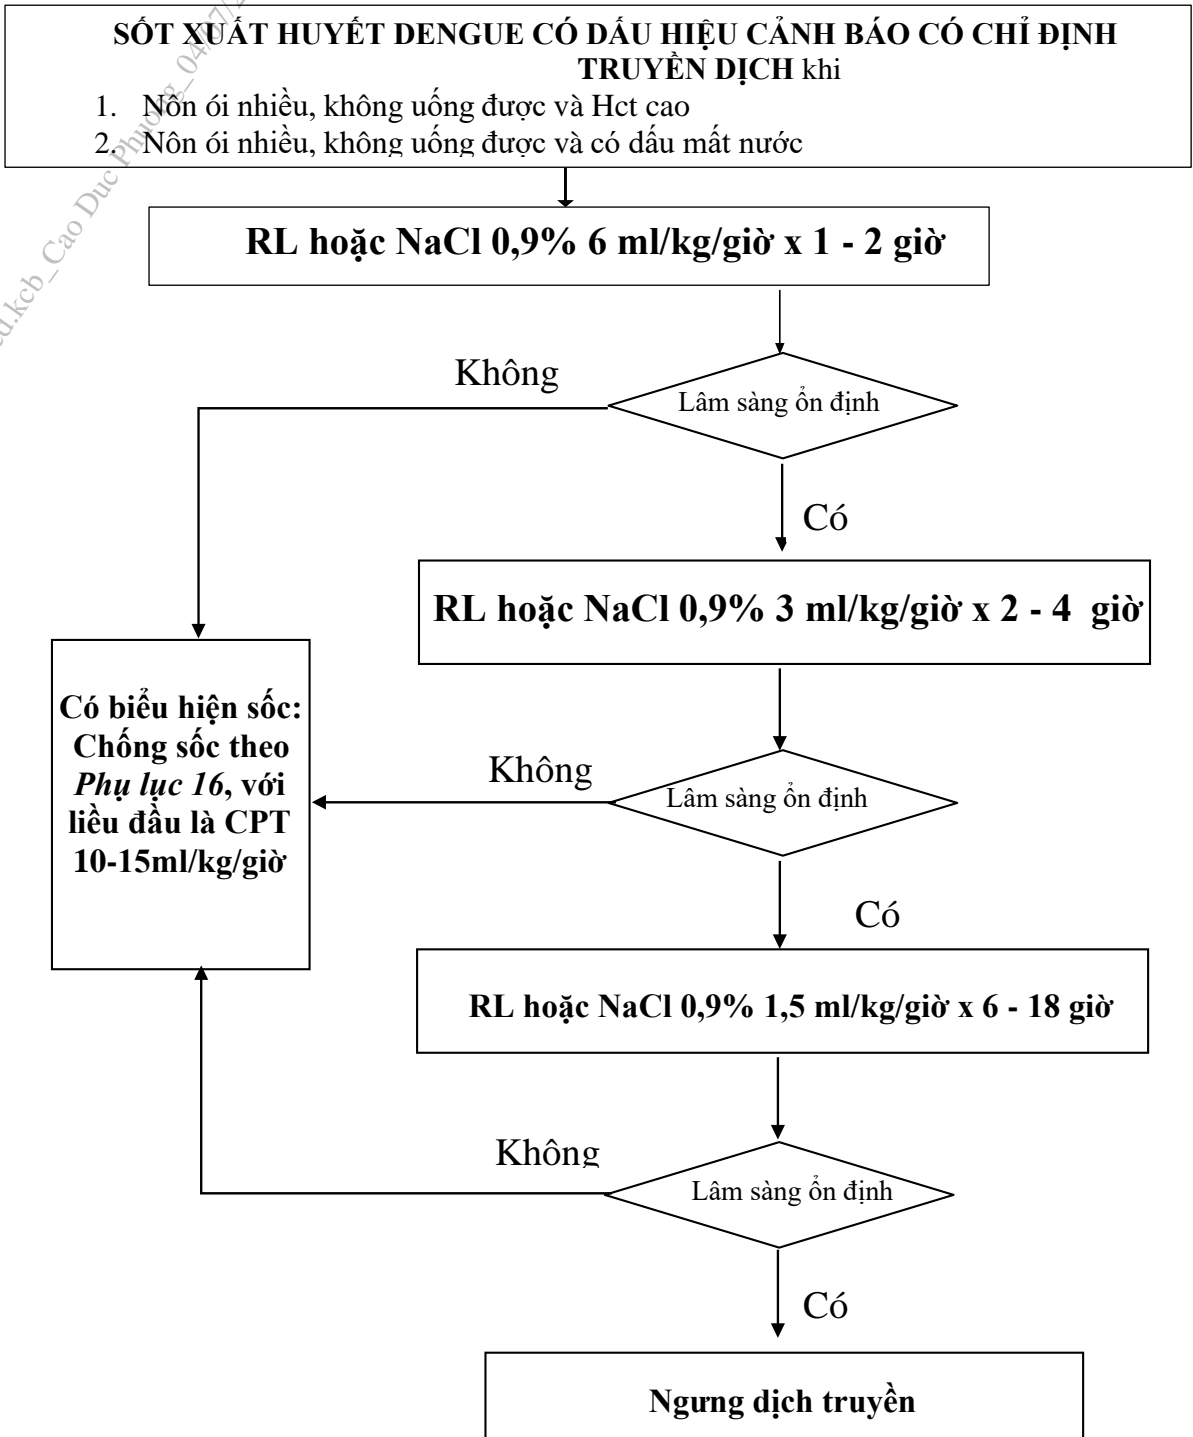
SỐT XUẤT HUYẾT DENGUE CÓ DẤU HIỆU CẢNH BÁO CÓ CHỈ ĐỊNH TRUYỀN DỊCH khi
1. Nôn ói nhiều, không uống được và Hct cao
2. Nôn ói nhiều, không uống được và có dấu mất nước

RL hoặc NaCl 0,9% 6 ml/kg/giờ x 1 - 2 giờ

Không

Lâm sàng ổn định

Có

RL hoặc NaCl 0,9% 3 ml/kg/giờ x 2 - 4 giờ

Có biểu hiện sốc: Chống sốc theo *Phụ lục 16*, với liều đầu là CPT 10-15ml/kg/giờ

Không

Lâm sàng ổn định

Có

RL hoặc NaCl 0,9% 1,5 ml/kg/giờ x 6 - 18 giờ

Không

Lâm sàng ổn định

Có

Ngưng dịch truyền

kcb_Cao Duc Phuong_04/7/